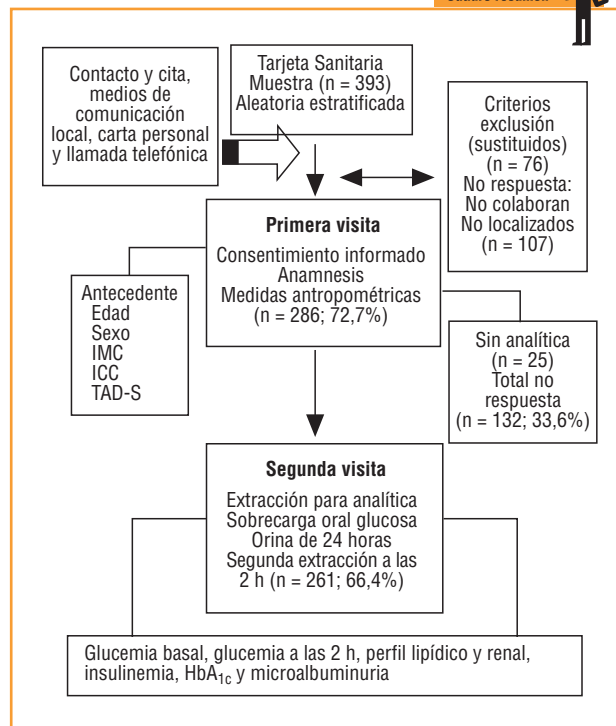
Cuadro resumen

Contacto y cita, medios de comunicación local, carta personal y llamada telefónica

Tarjeta Sanitaria
Muestra (n = 393)
Aleatoria estratificada

Criterios exclusión (sustituidos) (n = 76)
No respuesta:
No colaboran
No localizados
(n = 107)

**Primera visita**
Consentimiento informado
Anamnesis
Medidas antropométricas
(n = 286; 72,7%)

Antecedente
Edad
Sexo
IMC
ICC
TAD-S

Sin analítica
(n = 25)
Total no respuesta
(n = 132; 33,6%)

**Segunda visita**
Extracción para analítica
Sobrecarga oral glucosa
Orina de 24 horas
Segunda extracción a las 2 h (n = 261; 66,4%)

Glucemia basal, glucemia a las 2 h, perfil lipídico y renal, insulinemia, $HbA_{1c}$ y microalbuminuria